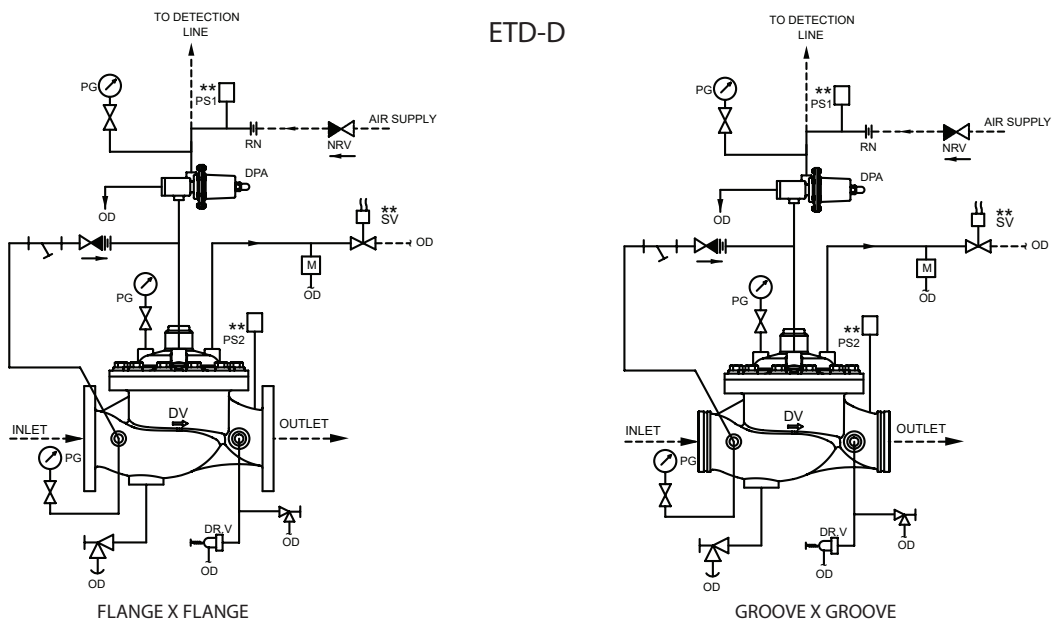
ETD-D

TO DETECTION LINE

PG

**
PS1

RN

NRV

AIR SUPPLY

DPA

OD

**
SV

OD

M

OD

PG

**
PS2

DV

INLET

OUTLET

PG

DR.V

OD

OD

OD

FLANGE X FLANGE

TO DETECTION LINE

PG

**
PS1

RN

NRV

AIR SUPPLY

DPA

OD

**
SV

OD

M

OD

PG

**
PS2

DV

INLET

OUTLET

PG

DR.V

OD

OD

OD

GROOVE X GROOVE